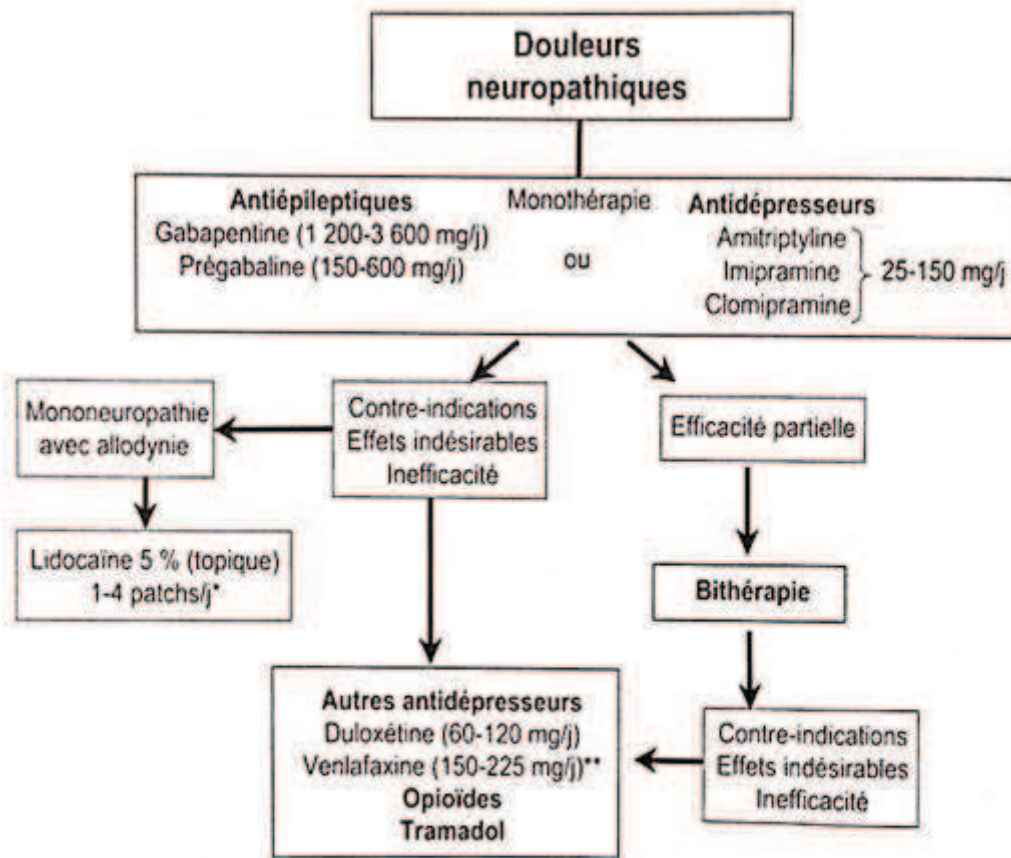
Douleurs neuropathiques

Antiépileptiques
Gabapentine (1 200-3 600 mg/j)
Prégabaline (150-600 mg/j)

Monothérapie
ou

Antidépresseurs
Amitriptyline
Imipramine
Clomipramine
25-150 mg/j

Mononeuropathie avec allodynie

Contre-indications
Effets indésirables
Inefficacité

Efficacité partielle

Lidocaïne 5 % (topique)
1-4 patchs/j*

Bithérapie

Autres antidépresseurs
Duloxétine (60-120 mg/j)
Venlafaxine (150-225 mg/j)**
Opioïdes
Tramadol

Contre-indications
Effets indésirables
Inefficacité